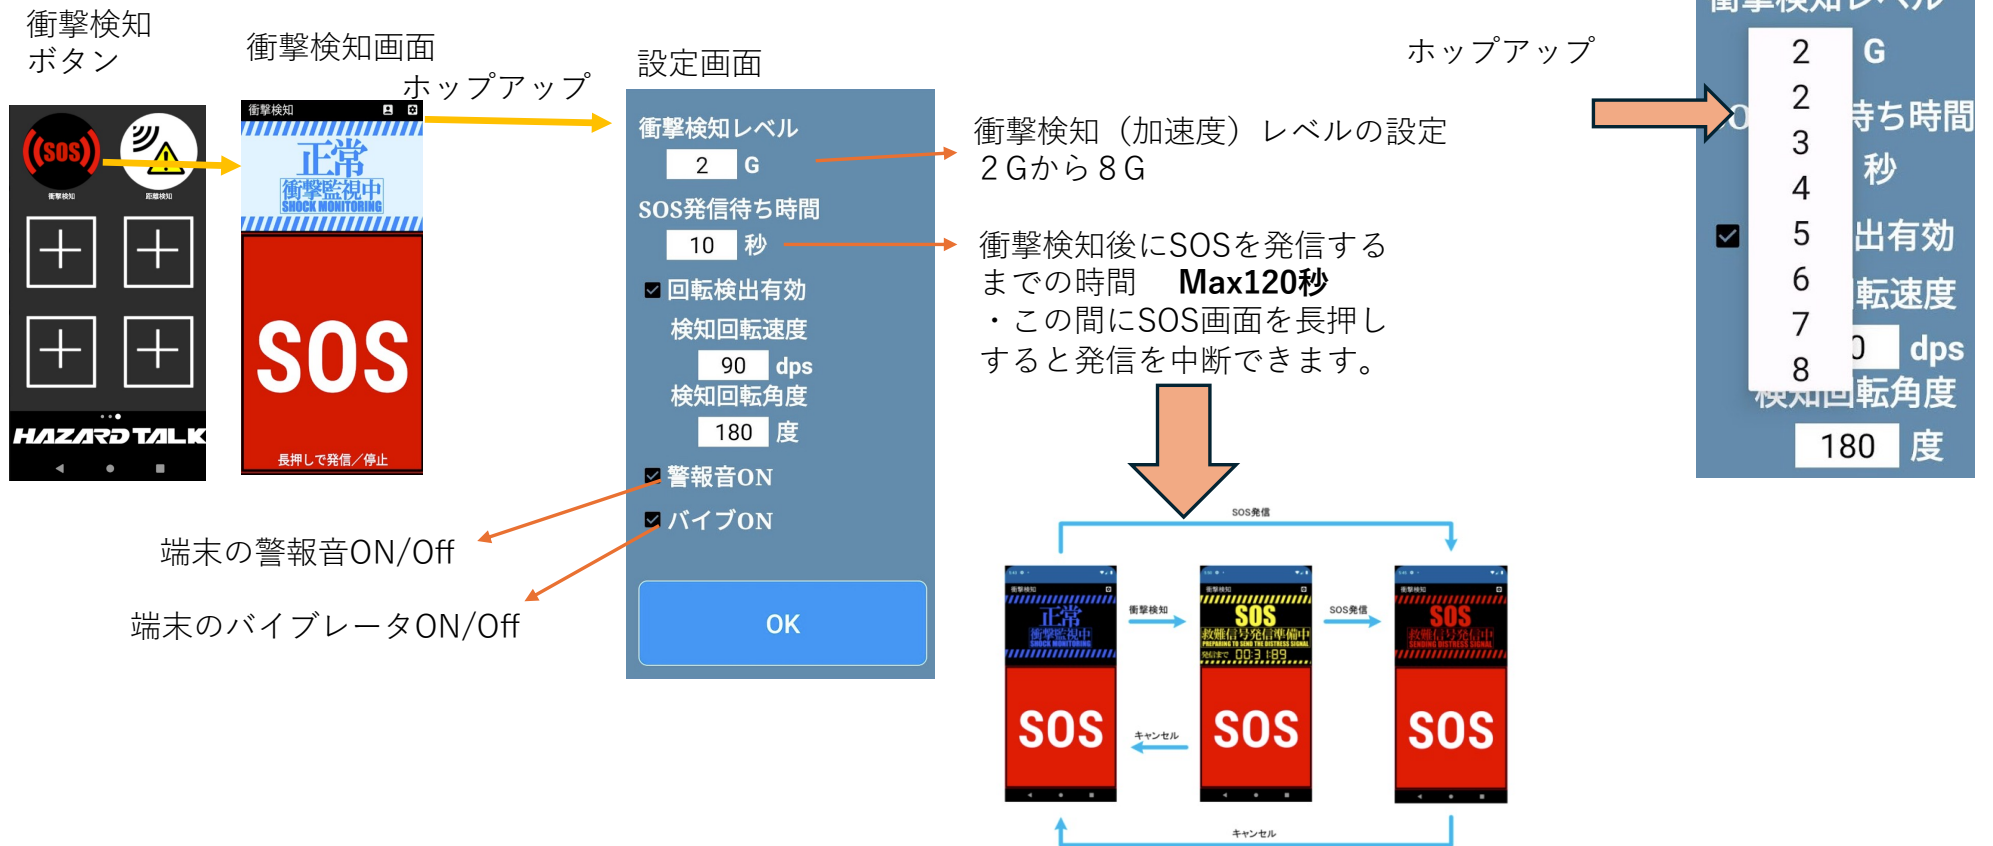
衝撃検知
ボタン

衝撃検知画面

ホップアップ

設定画面

ホップアップ

(SOS)
衝撃検知
距離検知

HAZARD TALK

衝撃検知
正常
衝撃監視中
SHOCK MONITORING
SOS
長押しで発信／停止

衝撃検知レベル
2 G
SOS発信待ち時間
10 秒
回転検出有効
検知回転速度
90 dps
検知回転角度
180 度
警報音ON
バイブON
OK

衝撃検知（加速度）レベルの設定
２Ｇから８Ｇ

衝撃検知後にSOSを発信するまでの時間　Max120秒
・この間にSOS画面を長押しすると発信を中断できます。

端末の警報音ON/Off

端末のバイブレータON/Off

衝撃検知レベル
2 G
2
3
4
5
6
7
8
待ち時間
秒
出有効
転速度
0 dps
検知回転角度
180 度

SOS発信
衝撃検知
SOS発信
キャンセル
キャンセル
正常
衝撃監視中
SHOCK MONITORING
SOS
SOS
救難信号発信準備中
PREPARING TO SEND THE DISTRESS SIGNAL
発信まで 00:3 :89
SOS
SOS
救難信号発信中
SENDING DISTRESS SIGNAL
SOS